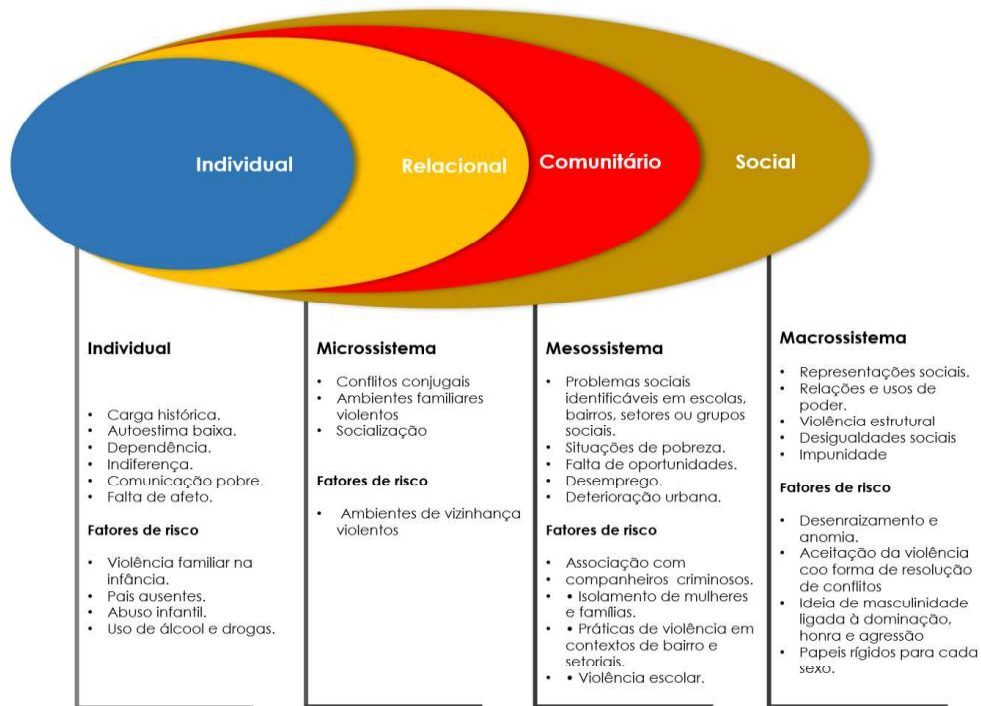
Individual

Relacional

Comunitário

Social

Individual

- Carga histórica.
- Autoestima baixa.
- Dependência.
- Indiferença.
- Comunicação pobre.
- Falta de afeto.

Fatores de risco

- Violência familiar na infância.
- Pais ausentes.
- Abuso infantil.
- Uso de álcool e drogas.

Microssistema

- Conflitos conjugais
- Ambientes familiares violentos
- Socialização

Fatores de risco

- Ambientes de vizinhança violentos

Mesossistema

- Problemas sociais identificáveis em escolas, bairros, setores ou grupos sociais.
- Situações de pobreza.
- Falta de oportunidades.
- Desemprego.
- Deterioração urbana.

Fatores de risco

- Associação com
- companheiros criminosos.
- • Isolamento de mulheres e famílias.
- • Práticas de violência em contextos de bairro e setoriais.
- • Violência escolar.

Macrossistema

- Representações sociais.
- Relações e usos de poder.
- Violência estrutural
- Desigualdades sociais
- Impunidade

Fatores de risco

- Desenraizamento e anomia.
- Aceitação da violência coo forma de resolução de conflitos
- Ideia de masculinidade ligada à dominação, honra e agressão
- Papeis rígidos para cada sexo.